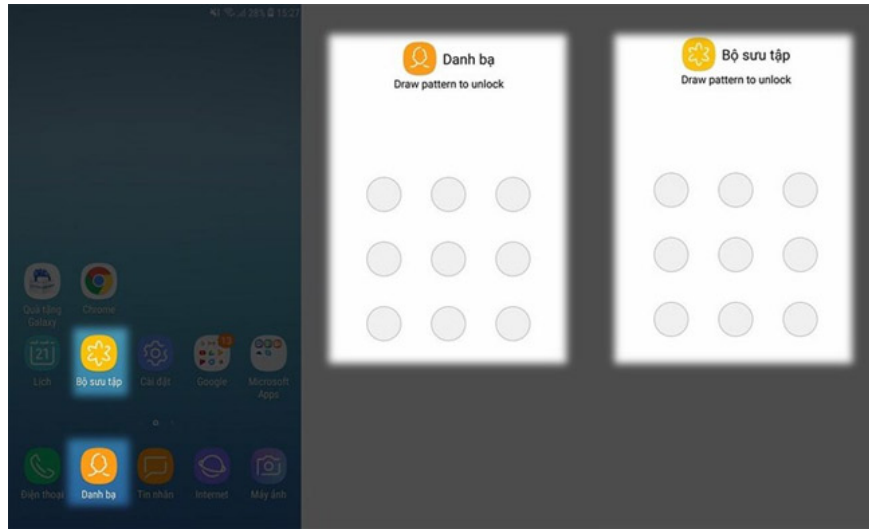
28% 13:27

Quà tặng Galaxy

Chrome

21

Lịch

Bộ sưu tập

Cài đặt

10

Google

Microsoft Apps

Điện thoại

Danh bạ

Tin nhắn

Internet

Máy ảnh

Danh bạ
Draw pattern to unlock

Bộ sưu tập
Draw pattern to unlock